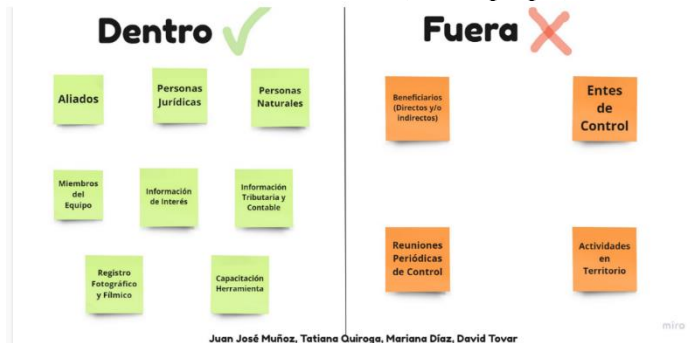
Dentro

Aliados

Personas Jurídicas

Personas Naturales

Miembros del Equipo

Información de Interés

Información Tributaria y Contable

Registro Fotográfico y Fílmico

Capacitación Herramienta

Fuera

Beneficiarios (Directos y/o indirectos)

Entes de Control

Reuniones Periódicas de Control

Actividades en Territorio

Juan José Muñoz, Tatiana Quiroga, Mariana Díaz, David Tovar

miro